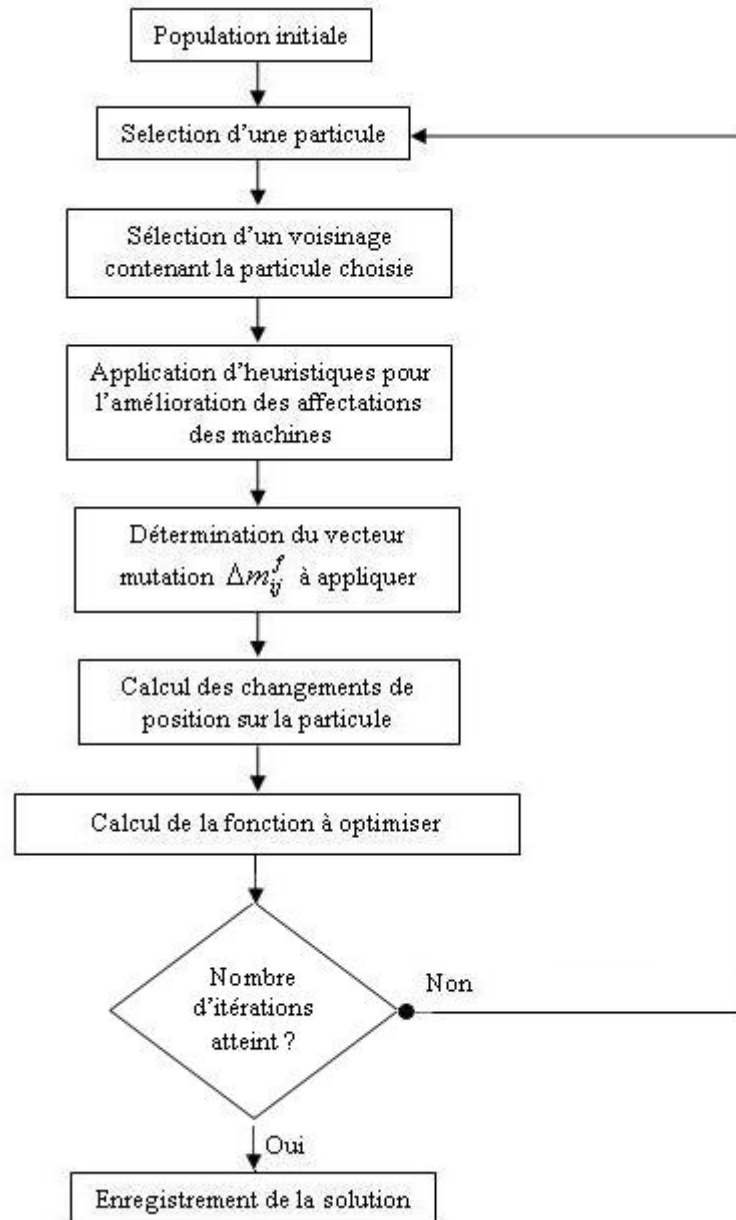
Population initiale

Selection d'une particule

Sélection d'un voisinage contenant la particule choisie

Application d'heuristiques pour l'amélioration des affectations des machines

Détermination du vecteur mutation $\Delta m_{ij}^{f}$ à appliquer

Calcul des changements de position sur la particule

Calcul de la fonction à optimiser

Nombre d'itérations atteint ?

Non

Oui

Enregistrement de la solution